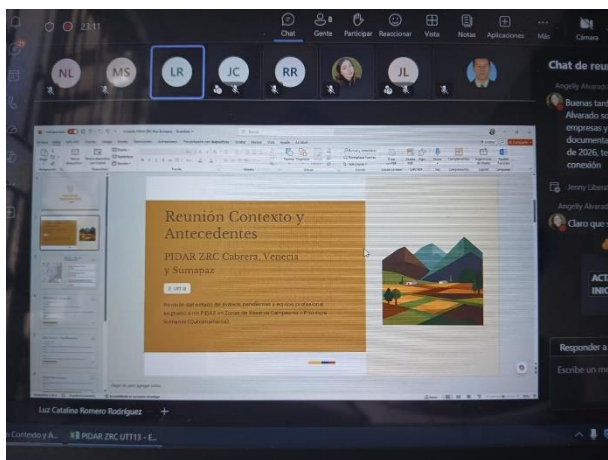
23:11

Chat Gente Participar Reaccionar Vista Notas Aplicaciones Más Cámara

NL MS LR JC RR JL

Chat de reun

Angelly Alvarado
Buenas tard
Alvarado so
empresas y
document
de 2026, te
conexión

Jenny Libara

Angelly Alvarado
Claro que s

ACT
INIC

Responder a

Escribe un m

Reunión Contexto y Antecedentes

PIDAR ZRC Cabrera, Venecia y Sumapaz

UTT13

Revisión del estado de avances pendientes y acuerdos preliminares asignados a los PIDAR en Zonas de Reserva Campesina - Provincia Sumapaz (Cundinamarca).

Luz Catalina Romero Rodriguez +

Contexto y A... PIDAR ZRC UTT13 - E...